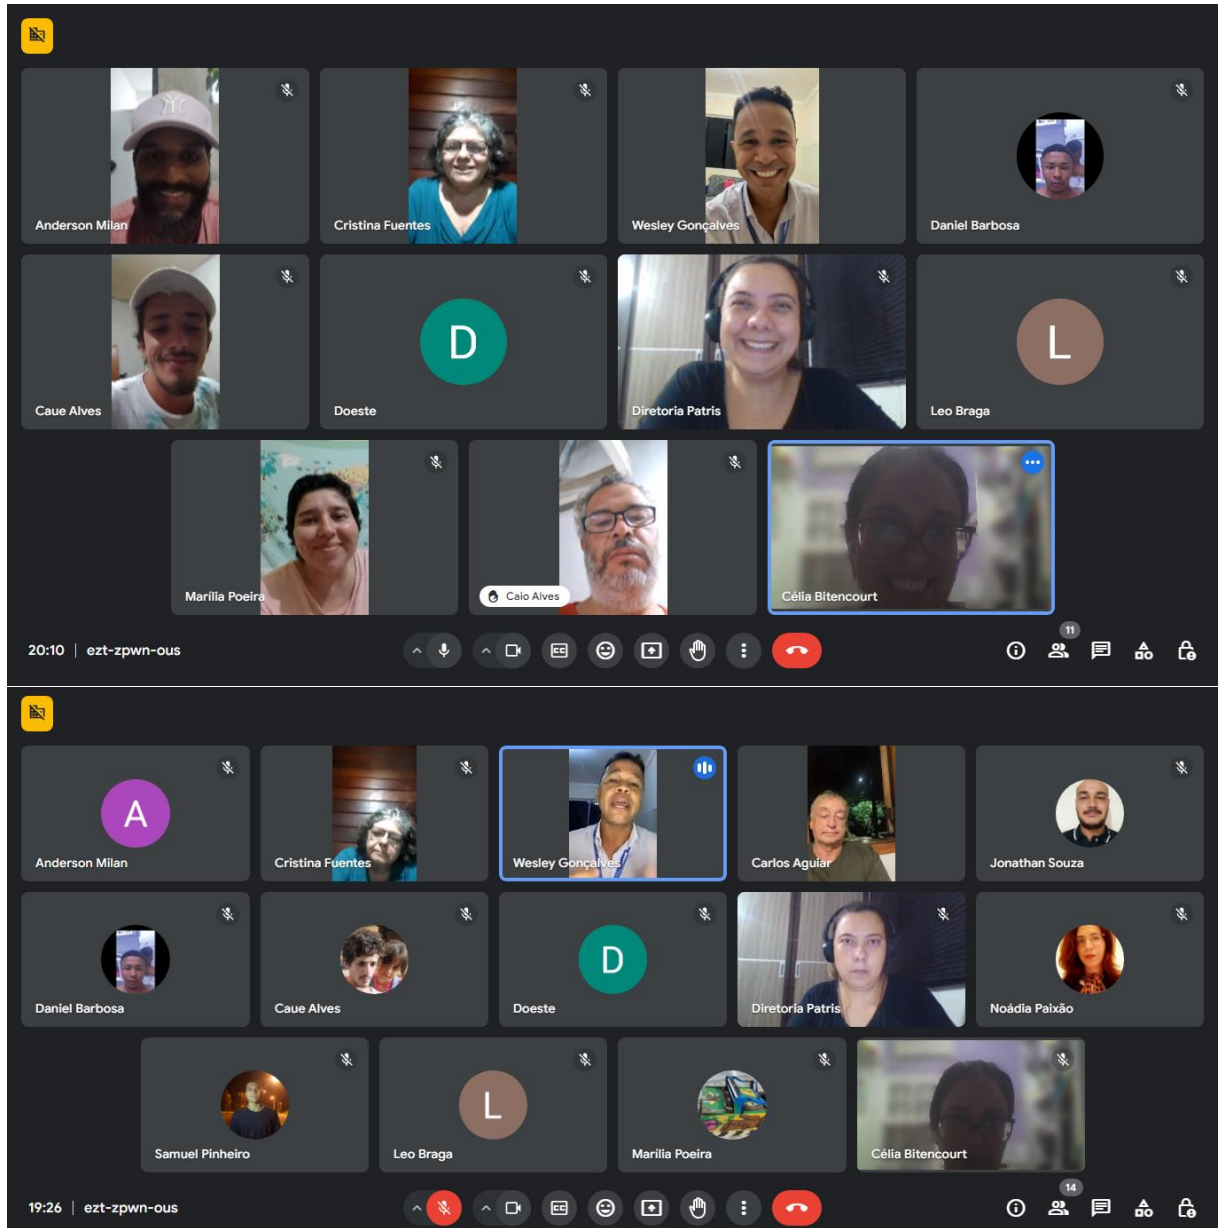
Anderson Milan
Cristina Fuentes
Wesley Gonçalves
Daniel Barbosa
Caue Alves
D
Doeste
Diretoria Patris
L
Leo Braga
Marília Poeira
Caio Alves
Célia Bitencourt

20:10 | ezt-zpwn-ous

11

A
Anderson Milan
Cristina Fuentes
Wesley Gonçalves
Carlos Aguiar
Jonathan Souza
Daniel Barbosa
Caue Alves
D
Doeste
Diretoria Patris
Noádia Paixão
Samuel Pinheiro
L
Leo Braga
Marília Poeira
Célia Bitencourt

19:26 | ezt-zpwn-ous

14